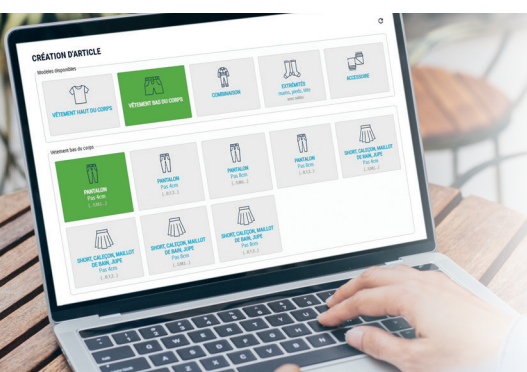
CRÉATION D'ARTICLE

Modèles disponibles

VÊTEMENT HAUT DU CORPS

VÊTEMENT BAS DU CORPS

COMBINAISON

EXTRÉMITÉS
mains, pieds, tête
sans sexe

ACCESSOIRE

Vêtement bas du corps

PANTALON
Pas Ikran
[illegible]

PANTALON
Pas Ikran
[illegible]

PANTALON
Pas Ikran
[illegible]

PANTALON
Pas Ikran
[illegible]

SHORT, CALEÇON, MAILLOT DE BAIN, JUPE
Pas Ikran
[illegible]

SHORT, CALEÇON, MAILLOT DE BAIN, JUPE
Pas Ikran
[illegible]

SHORT, CALEÇON, MAILLOT DE BAIN, JUPE
Pas Ikran
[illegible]

SHORT, CALEÇON, MAILLOT DE BAIN, JUPE
Pas Ikran
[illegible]